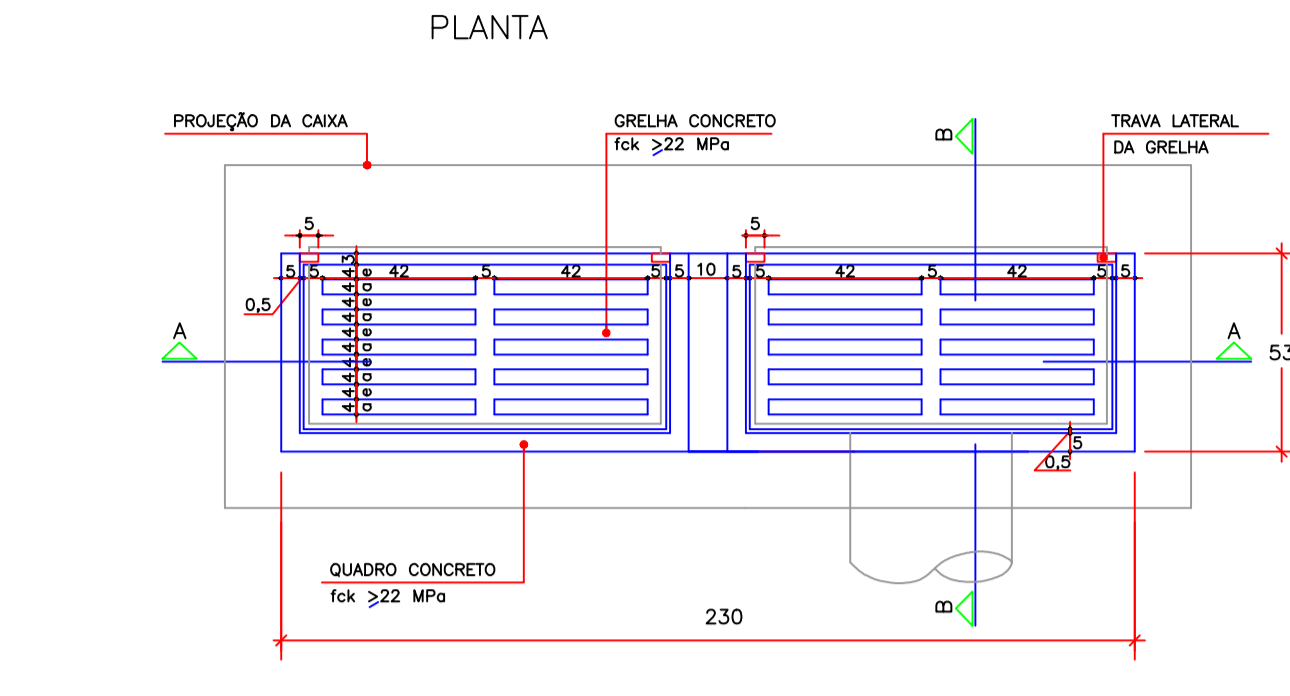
PLANTA

PROJEÇÃO DA CAIXA

GRELHA CONCRETO
fck $\geq$22 MPa

TRAVA LATERAL
DA GRELHA

B

5

5

5 5 42 5 42 5 5 10 5 5 42 5 42 5 5

3
4
e
4
e
4
e
4
e
4
e
4
e
4
e
4
e
4
e
4
e

0,5

A

A

53

5

0,5

QUADRO CONCRETO
fck $\geq$22 MPa

B

230